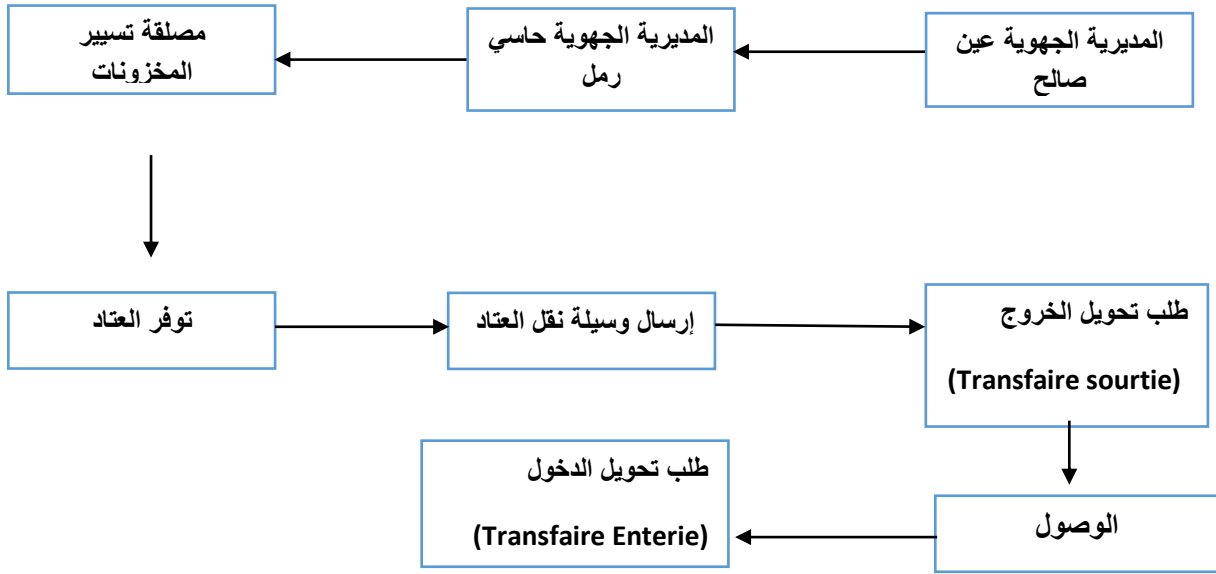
المديرية الجهوية عين صالح

المديرية الجهوية حاسي رمل

مصلقة تسيير المخزونات

توفر العتاد

إرسال وسيلة نقل العتاد

طلب تحويل الخروج

(Transfaire sourtie)

الوصول

طلب تحويل الدخول

(Transfaire Enterie)